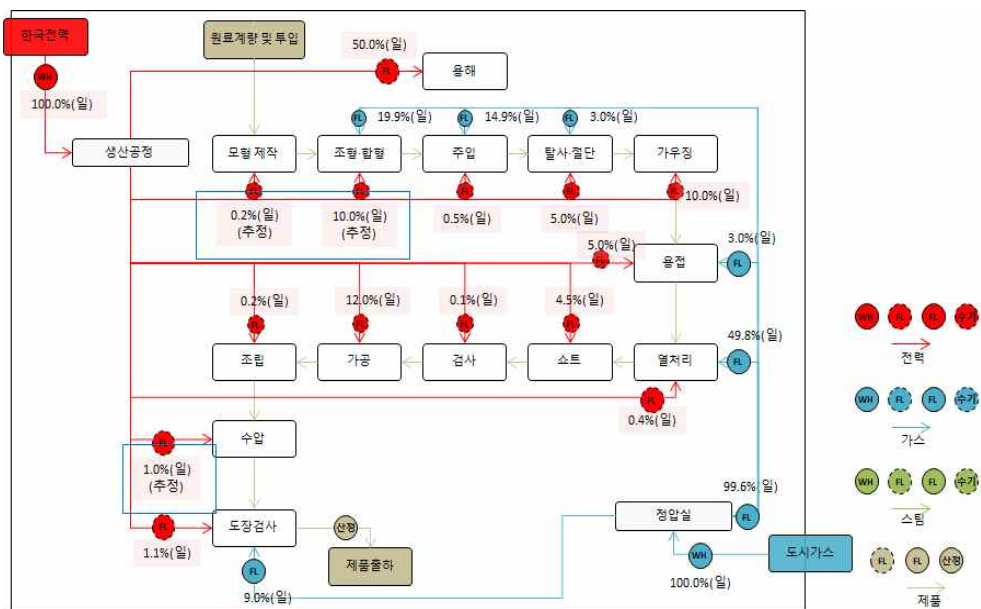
한국전력
WH
100.0%(일)
원료계량 및 투입
50.0%(일)
FL
용해
생산공정
FL 19.9%(일)
FL 14.9%(일)
FL 3.0%(일)
모형 제작
조형·합형
주입
탈사·절단
가우징
FL
FL
FL
FL
FL
10.0%(일)
0.2%(일)
(추정)
10.0%(일)
(추정)
0.5%(일)
5.0%(일)
5.0%(일)
FL
용접
3.0%(일)
FL
0.2%(일)
12.0%(일)
0.1%(일)
4.5%(일)
FL
FL
FL
FL
49.8%(일)
조립
가공
검사
쇼트
열처리
FL
FL
0.4%(일)
FL
수압
1.0%(일)
(추정)
FL
1.1%(일)
도장검사
산정
제품출하
FL
9.0%(일)
99.6%(일)
정압실
FL
WH
100.0%(일)
도시가스
WH FL FL 수기
전력
WH FL FL 수기
가스
WH FL FL 수기
스팀
FL FL 산정
제품